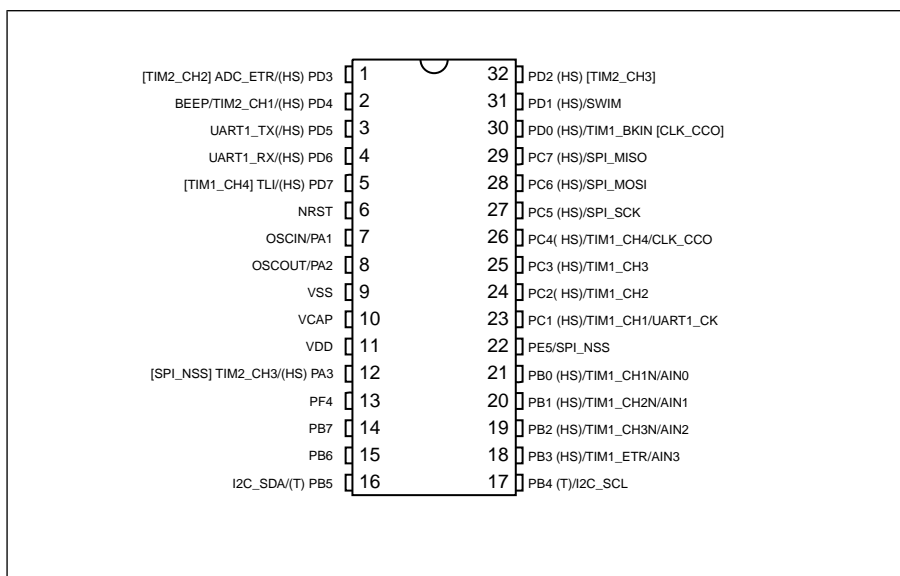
[TIM2_CH2] ADC_ETR/(HS) PD3 1
BEEP/TIM2_CH1/(HS) PD4 2
UART1_TX(/HS) PD5 3
UART1_RX/(HS) PD6 4
[TIM1_CH4] TLI/(HS) PD7 5
NRST 6
OSCIN/PA1 7
OSCOUT/PA2 8
VSS 9
VCAP 10
VDD 11
[SPI_NSS] TIM2_CH3/(HS) PA3 12
PF4 13
PB7 14
PB6 15
I2C_SDA/(T) PB5 16

32 PD2 (HS) [TIM2_CH3]
31 PD1 (HS)/SWIM
30 PD0 (HS)/TIM1_BKIN [CLK_CCO]
29 PC7 (HS)/SPI_MISO
28 PC6 (HS)/SPI_MOSI
27 PC5 (HS)/SPI_SCK
26 PC4( HS)/TIM1_CH4/CLK_CCO
25 PC3 (HS)/TIM1_CH3
24 PC2( HS)/TIM1_CH2
23 PC1 (HS)/TIM1_CH1/UART1_CK
22 PE5/SPI_NSS
21 PB0 (HS)/TIM1_CH1N/AIN0
20 PB1 (HS)/TIM1_CH2N/AIN1
19 PB2 (HS)/TIM1_CH3N/AIN2
18 PB3 (HS)/TIM1_ETR/AIN3
17 PB4 (T)/I2C_SCL